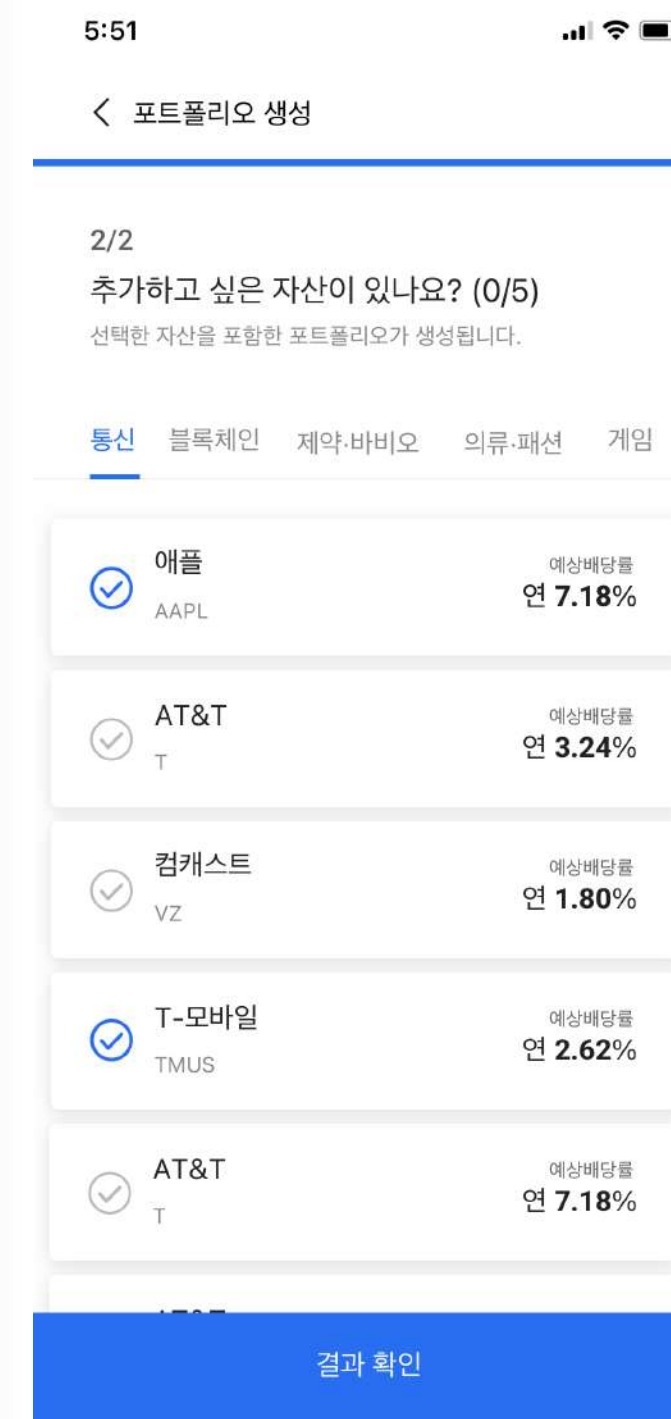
5:51

포트폴리오 생성

2/2

추가하고 싶은 자산이 있나요? (0/5)

선택한 자산을 포함한 포트폴리오가 생성됩니다.

통신 블록체인 제약·바비오 의류·패션 게임

애플
AAPL
예상배당률
연 7.18%

AT&T
T
예상배당률
연 3.24%

컴캐스트
VZ
예상배당률
연 1.80%

T-모바일
TMUS
예상배당률
연 2.62%

AT&T
T
예상배당률
연 7.18%

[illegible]

결과 확인